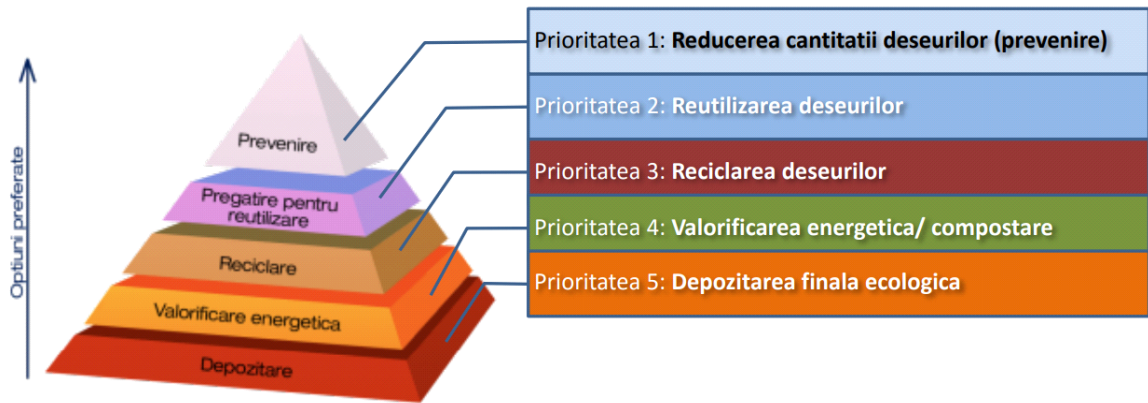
Optiuni preferate

Prevenire

Pregatire pentru reutilizare

Reciclare

Valorificare energetica

Depozitare

Prioritatea 1: **Reducerea cantitatii deseurilor (prevenire)**

Prioritatea 2: **Reutilizarea deseurilor**

Prioritatea 3: **Reciclarea deseurilor**

Prioritatea 4: **Valorificarea energetica/ compostare**

Prioritatea 5: **Depozitarea finala ecologica**